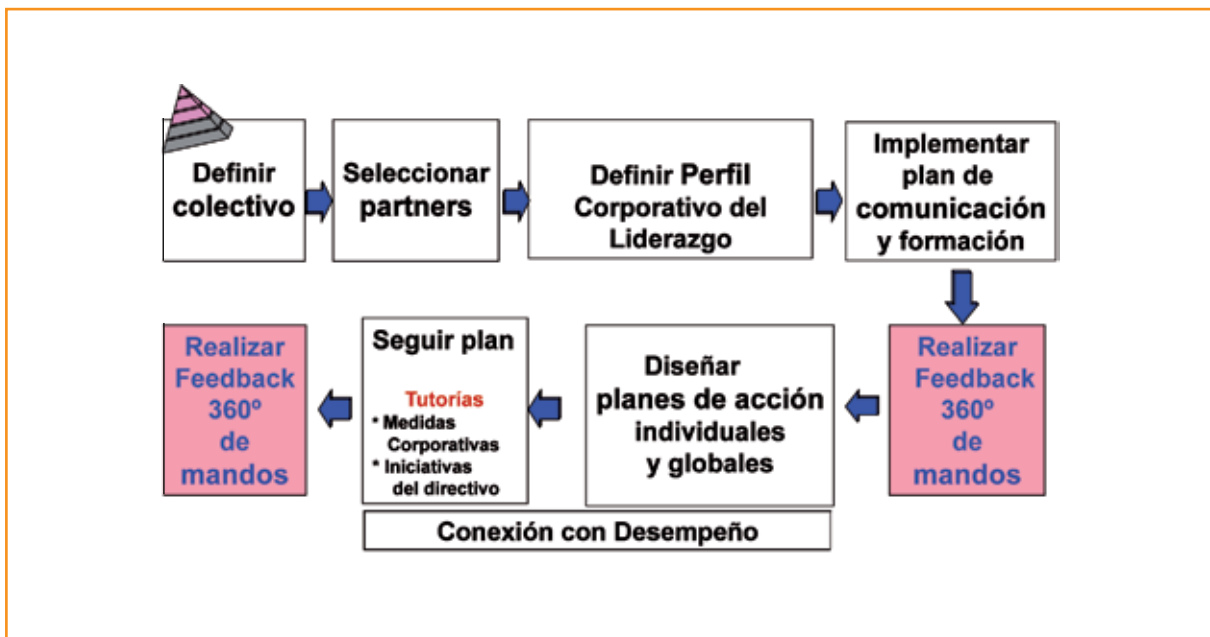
Definir colectivo

Seleccionar partners

Definir Perfil Corporativo del Liderazgo

Implementar plan de comunicación y formación

Realizar Feedback 360º de mandos

Diseñar planes de acción individuales y globales

Seguir plan

Tutorías

* Medidas Corporativas
* Iniciativas del directivo

Realizar Feedback 360º de mandos

Conexión con Desempeño